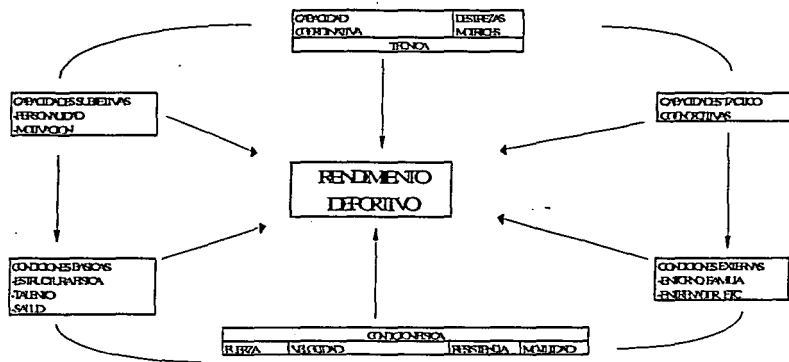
| CAPACIDAD COORDINATIVA | DESTREZAS MOTRICES |
|---|---|
| TECNICA | |

CAPACIDADES SUBJETIVAS
-PERSONALIDAD
-MOTIVACION

CAPACIDADES TACTICO COGNOSCITIVAS

RENDIMIENTO DEPORTIVO

CONDICIONES BASICAS
-ESTRUCTURA FISICA
-TALENTO
-SALUD

CONDICIONES EXTERNAS
-ENTORNO FAMILIA
-ENTRENADOR ETC

| CONDICION FISICA | | | |
|---|---|---|---|
| FUERZA | VELOCIDAD | RESISTENCIA | MOVILIDAD |